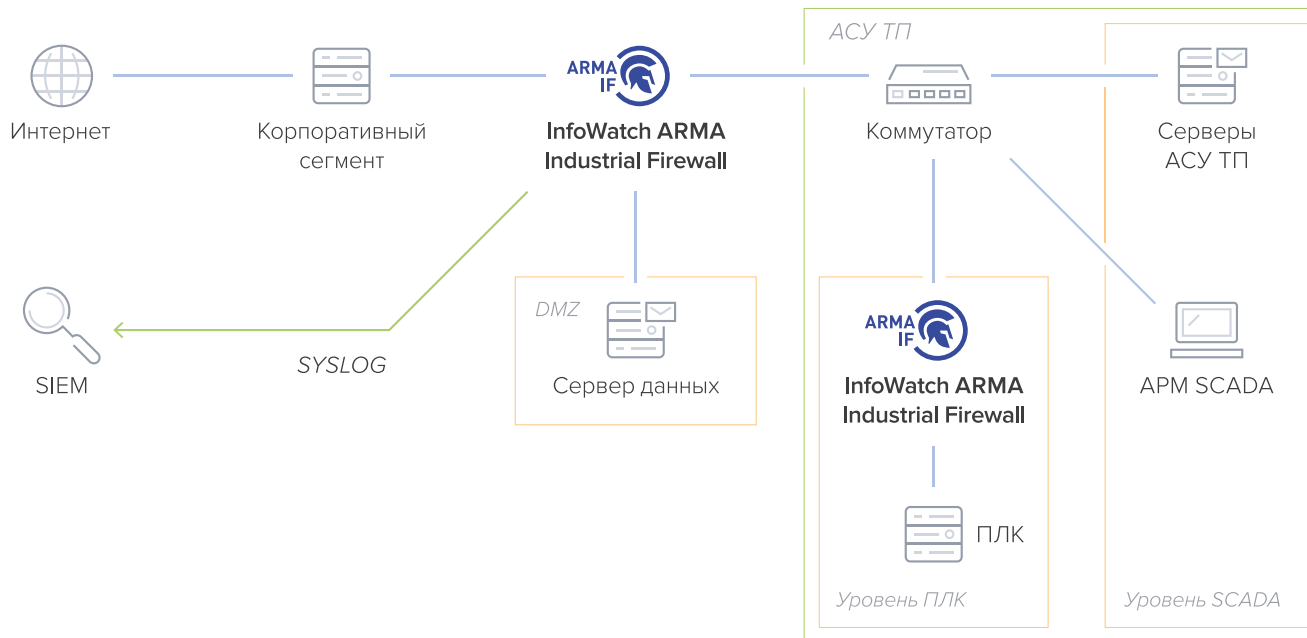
АСУ ТП

ARMA IF

Интернет

Корпоративный сегмент

InfoWatch ARMA Industrial Firewall

Коммутатор

Серверы АСУ ТП

DMZ

Сервер данных

SIEM

SYSLOG

ARMA IF

InfoWatch ARMA Industrial Firewall

АРМ SCADA

ПЛК

Уровень ПЛК

Уровень SCADA